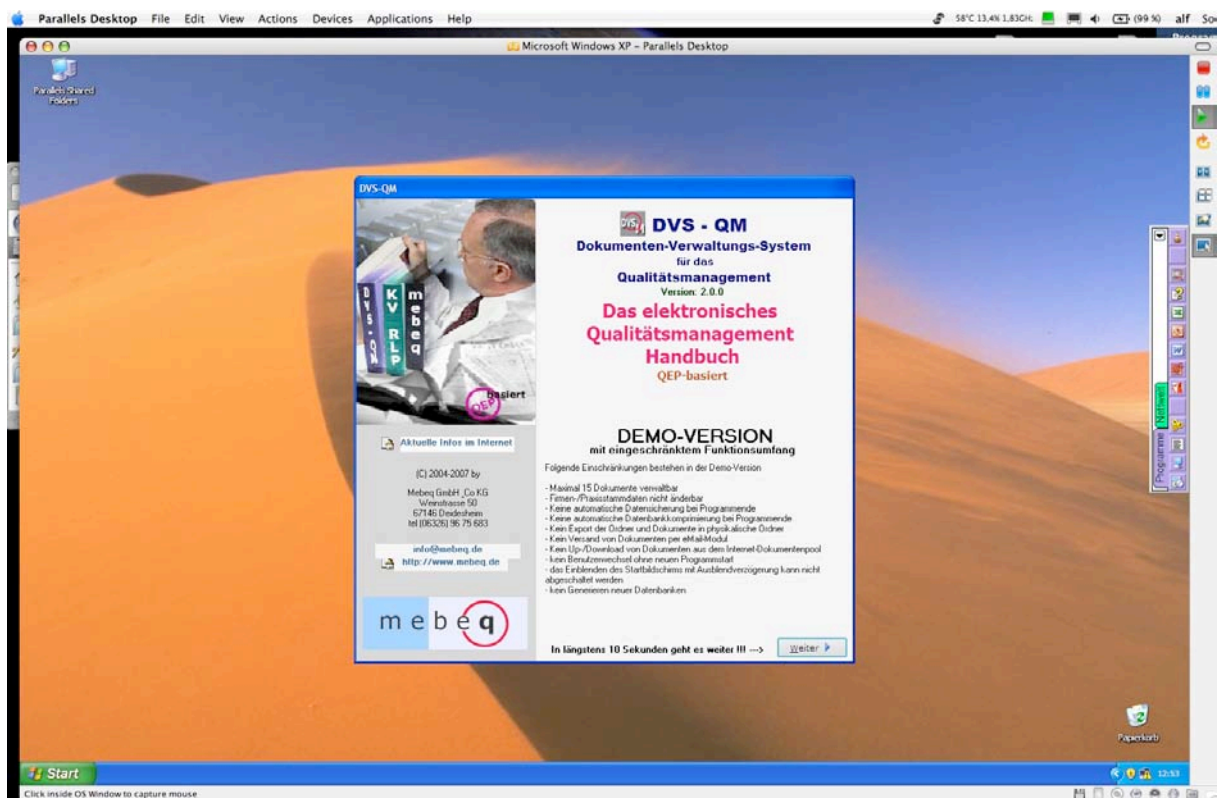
Parallels Desktop File Edit View Actions Devices Applications Help

58°C 13.4% 1.83GH (99 %) alf So

Microsoft Windows XP – Parallels Desktop

Parallels Shared Folders

DVS-QM

DVS-QM KV RLP mebeq

basiert

QEP

Aktuelle Infos im Internet

(C) 2004-2007 by

Mebeq GmbH Co KG
Weinstrasse 50
67146 Deidesheim
tel (06326) 96 75 683

info@mebeq.de

http://www.mebeq.de

mebeq

DVS - QM

Dokumenten-Verwaltungs-System

für das

Qualitätsmanagement

Version: 2.0.0

Das elektronisches Qualitätsmanagement Handbuch

QEP-basiert

DEMO-VERSION

mit eingeschränktem Funktionsumfang

Folgende Einschränkungen bestehen in der Demo-Version

- Maximal 15 Dokumente verwaltbar
- Firmen-/Praxisstammdaten nicht änderbar
- Keine automatische Datensicherung bei Programmende
- Keine automatische Datenbankkomprimierung bei Programmende
- Kein Export der Ordner und Dokumente in physikalische Ordner
- Kein Versand von Dokumenten per eMail-Modul
- Kein Up-/Download von Dokumenten aus dem Internet-Dokumentenpool
- kein Benutzerwechsel ohne neuen Programmstart
- das Einblenden des Startbildschirms mit Ausblendverzögerung kann nicht abgeschaltet werden
- kein Generieren neuer Datenbanken

In längstens 10 Sekunden geht es weiter !!! --->

Weiter

Programme Netzwerk

Papierkorb

Start

12:53

Click inside OS Window to capture mouse